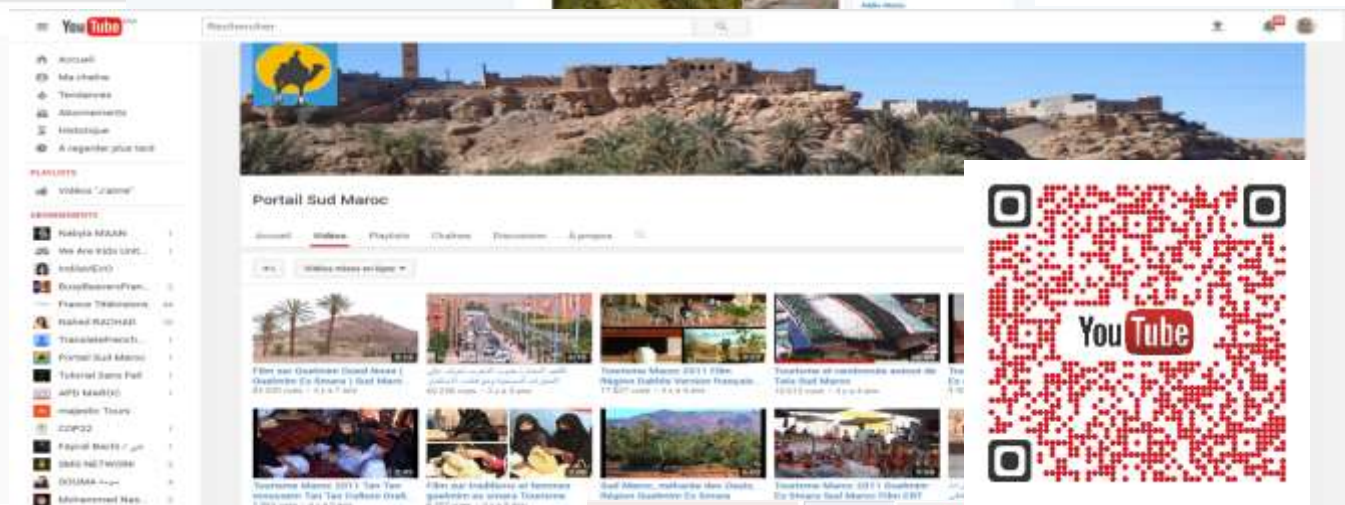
YouTube

Rechercher

Accueil
Ma chaîne
Tendances
Abonnements
Historique
À regarder plus tard

PLAYLISTS
Vidéos "J'aime"

ABONNEMENTS
Nabyla MAAN
We Are Kids Unit...
IndilaVEVO
BusyBeaversFran...
France Télévisions
Nahed RACHAD
TranslatefrenchL...
Portail Sud Maroc
Tutorial Sans Fail
APD MAROC
majestic Tours
COP22
Faycal Bechi
SMS NETWORK
SOUMA
Mohammed Nas...

Portail Sud Maroc

Accueil
Vidéos
Playlists
Chaînes
Discussion
À propos

Vidéos mises en ligne

Film sur Guelmim Oued Noun | Guelmim Es Smara | Sud Maroc
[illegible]

Tourisme Maroc 2011 Film Région Dakhla Version Française...

Tourisme et randonnée autour de Tata Sud Maroc

Tourisme Maroc 2011 Tan Tan Innovation Tan Tan Culture Gratt...

Film sur tradition et femmes guelmim es smara Tourisme

Sud Maroc, nuitcalia des Oasis, Région Guelmim Es Smara

Tourisme Maroc 2011 Guelmim Es Smara Sud Maroc Film CRT

YouTube